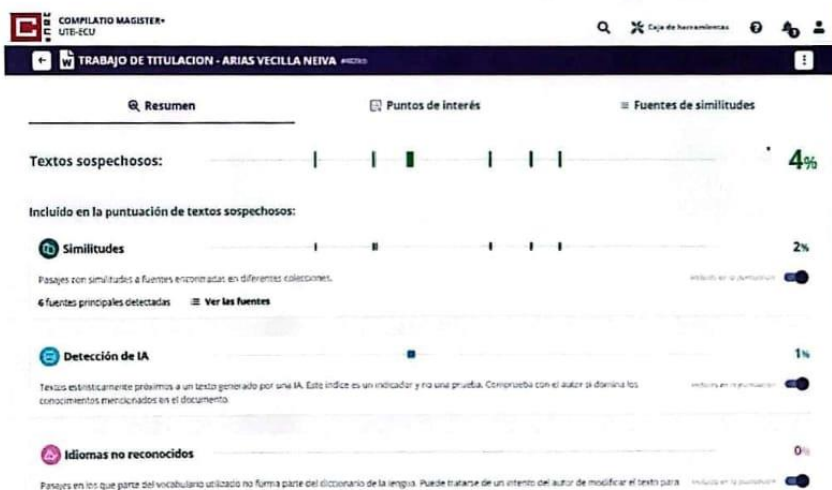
COMPILATIO MAGISTER+
UTB-ECU

Caja de herramientas

TRABAJO DE TITULACION - ARIAS VECILLA NEIVA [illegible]

Resumen

Puntos de interés

Fuentes de similitudes

Textos sospechosos:

4%

Incluido en la puntuación de textos sospechosos:

Similitudes

2%

Pasajes con similitudes a fuentes encontradas en diferentes colecciones.

Incluido en la puntuación

6 fuentes principales detectadas

Ver las fuentes

Detección de IA

1%

Textos estadísticamente próximos a un texto generado por una IA. Este índice es un indicador y no una prueba. Comprueba con el autor si domina los conocimientos mencionados en el documento.

Incluido en la puntuación

Idiomas no reconocidos

0%

Pasajes en los que parte del vocabulario utilizado no forma parte del diccionario de la lengua. Puede tratarse de un intento del autor de modificar el texto para

Incluido en la puntuación